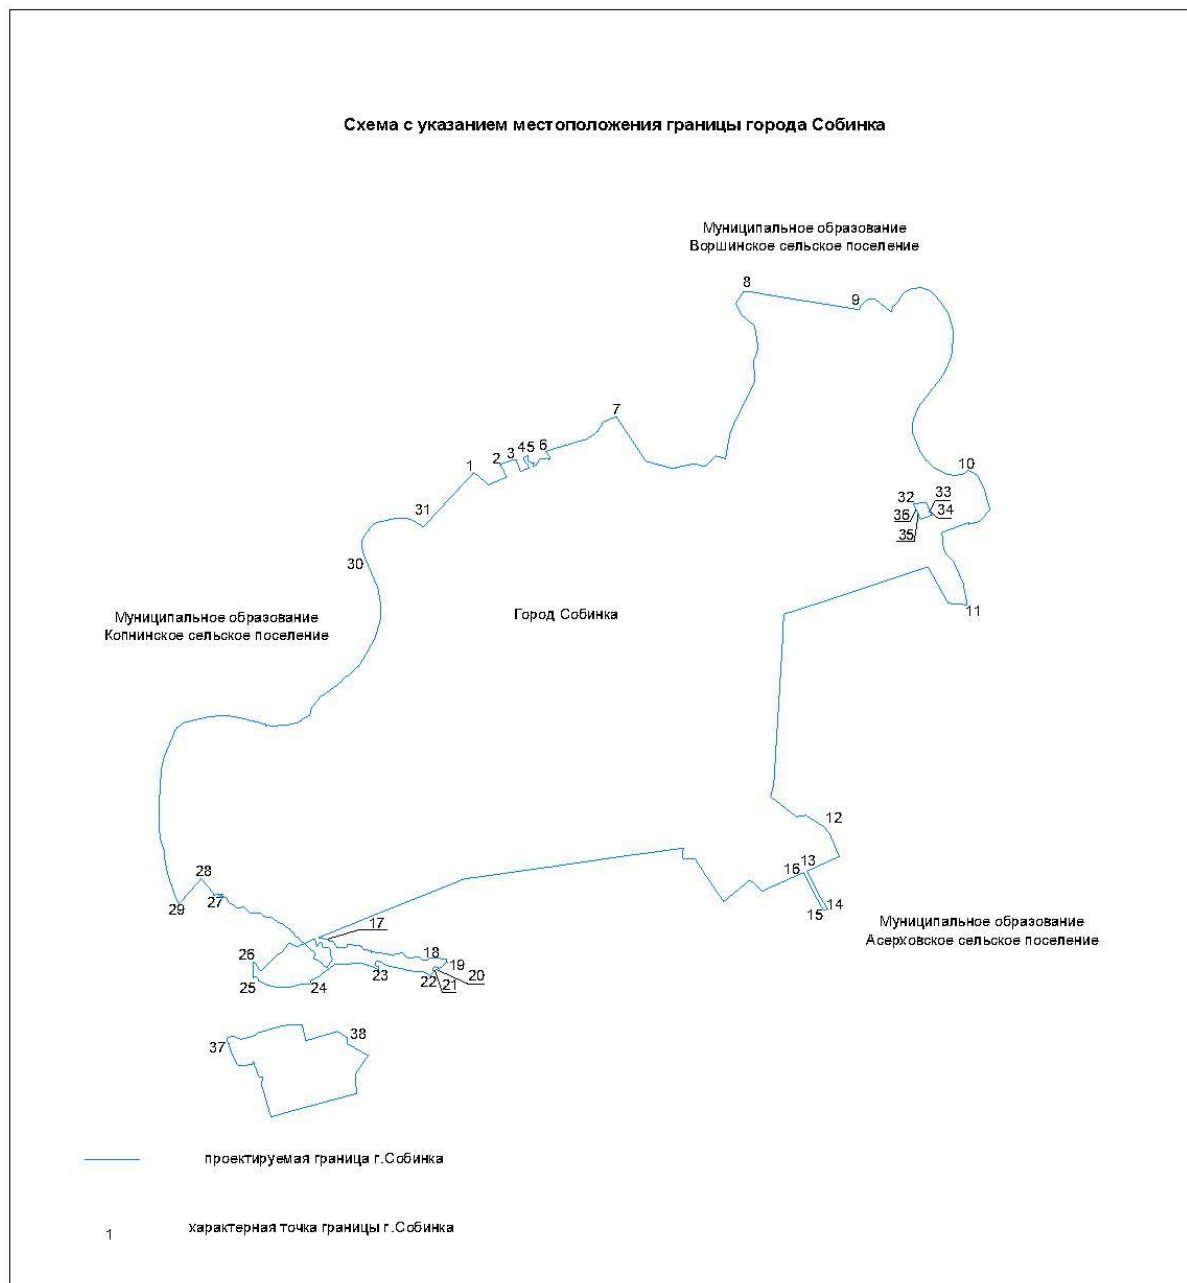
Схема с указанием местоположения границы города Собинка

Муниципальное образование
Воршинское сельское поселение

8
9
7
1
2
3
4
5
6
10
32
33
36
34
35
31
30
11

Муниципальное образование
Копнинское сельское поселение

Город Собинка

12
16
13
15
14

Муниципальное образование
Асерховское сельское поселение

28
29
27
17
26
18
19
20
25
24
23
22
21
37
38

проектируемая граница г.Собинка

1 характерная точка границы г.Собинка